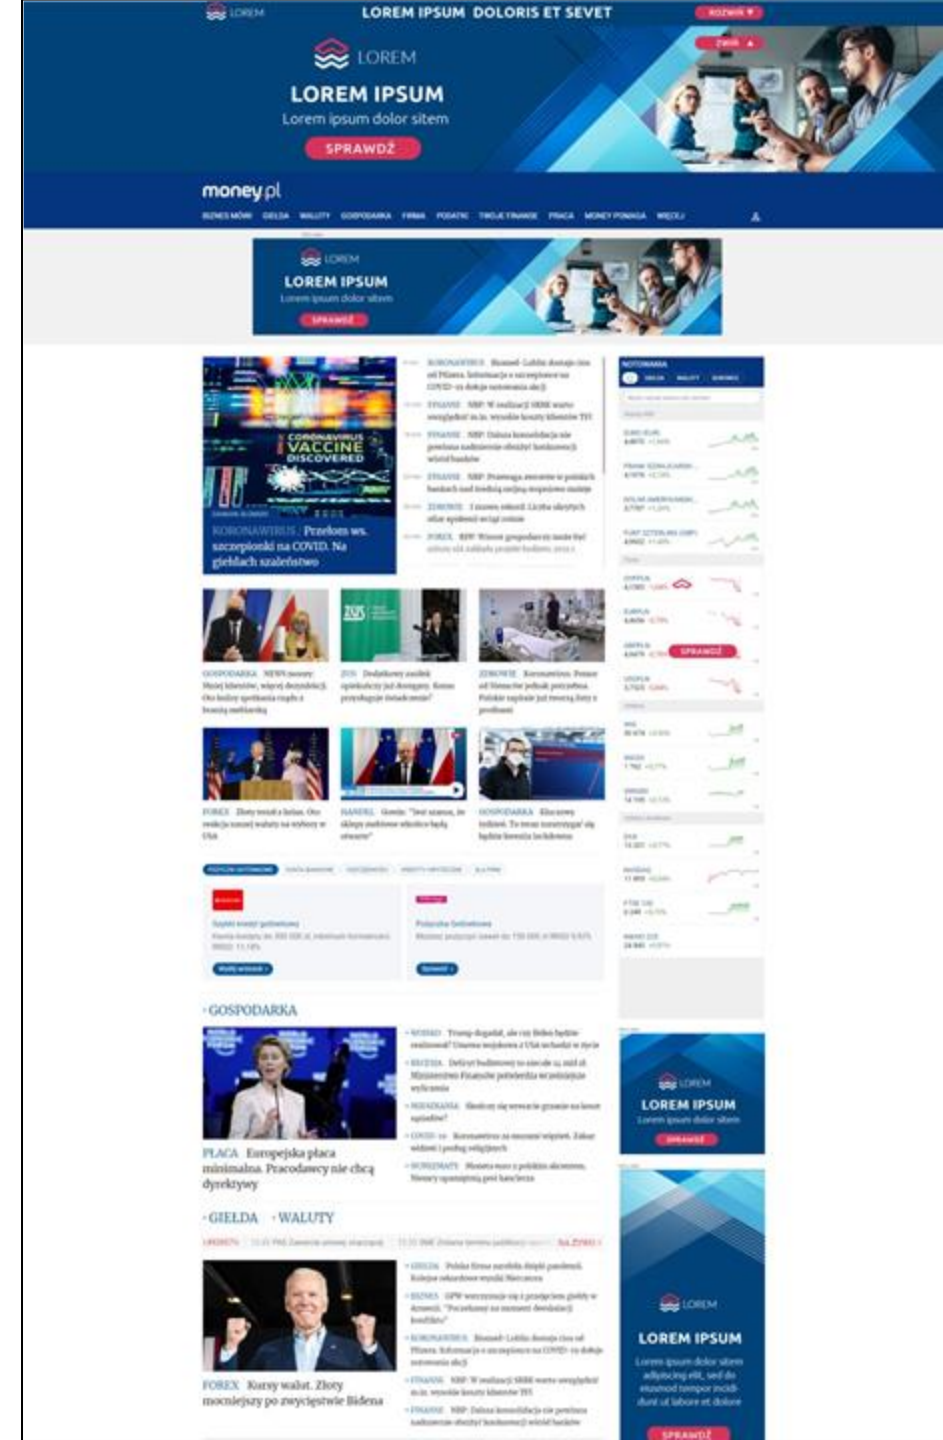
LOREM

LOREM IPSUM DOLORIS ET SEVET

ROZWIŃ

ZWIŃ

LOREM

LOREM IPSUM

Lorem ipsum dolor sitem

SPRAWDŹ

money.pl

BIZNES MÓWI GIEŁDA WALUTY GOSPODARKA FIRMA PODATKI TWOJE FINANSE PRACA MONEY POMAGA WIĘCEJ

LOREM

LOREM IPSUM

Lorem ipsum dolor sitem

SPRAWDŹ

CORONAVIRUS VACCINE DISCOVERED

KORONAWIRUS Przełom ws. szczepionki na COVID. Na giełdach szaleństwo

KORONAWIRUS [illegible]

FINANSE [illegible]

FINANSE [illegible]

FINANSE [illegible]

ZDROWIE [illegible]

FOREX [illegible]

NOTOWANIA

SPRAWDŹ

GOSPODARKA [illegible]

ZUS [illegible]

ZDROWIE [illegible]

FOREX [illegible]

HANDEL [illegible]

GOSPODARKA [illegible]

GOSPODARKA

PŁACA Europejska płaca minimalna. Pracodawcy nie chcą dyrektywy

LOREM

LOREM IPSUM

Lorem ipsum dolor sitem

SPRAWDŹ

GIEŁDA WALUTY

NA ŻYWO

FOREX Kursy walut. Złoty mocniejszy po zwycięstwie Bidena

LOREM

LOREM IPSUM

Lorem ipsum dolor sitem adipiscing elit, sed do eiusmod tempor incidi dunt ut labore et dolore

SPRAWDŹ